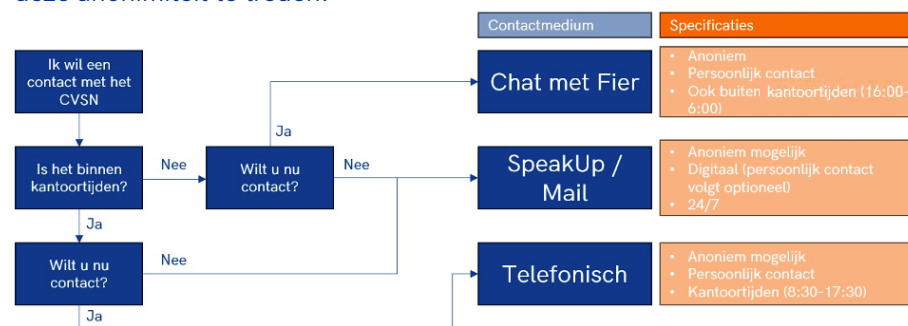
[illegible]

Contactmedium

Specificaties

Ik wil een contact met het CVSN

Is het binnen kantoortijden?

Nee

Wilt u nu contact?

Nee

Ja

Ja

Wilt u nu contact?

Nee

Ja

Chat met Fier

- Anoniem
- Persoonlijk contact
- Ook buiten kantoortijden (16:00-6:00)

SpeakUp / Mail

- Anoniem mogelijk
- Digitaal (persoonlijk contact volgt optioneel)
- 24/7

Telefonisch

- Anoniem mogelijk
- Persoonlijk contact
- Kantoortijden (8:30-17:30)